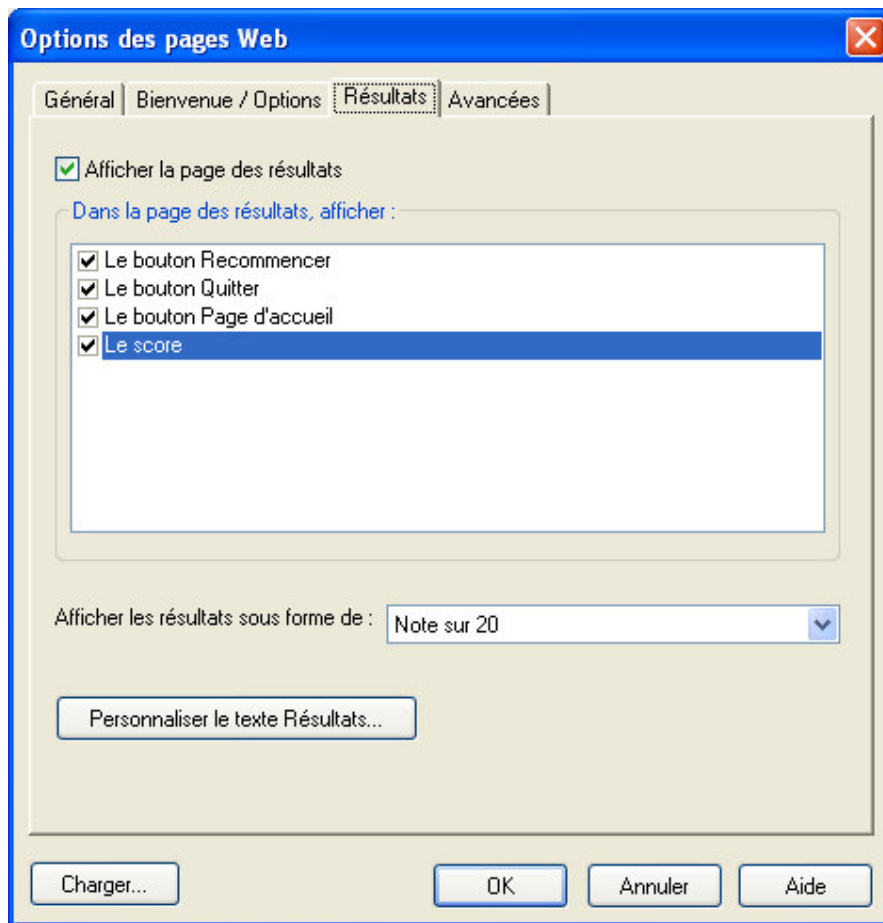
Options des pages Web

Général | Bienvenue / Options | Résultats | Avancées

Afficher la page des résultats

Dans la page des résultats, afficher :

Le bouton Recommencer
Le bouton Quitter
Le bouton Page d'accueil
Le score

Afficher les résultats sous forme de : Note sur 20

Personnaliser le texte Résultats...

Charger...

OK

Annuler

Aide